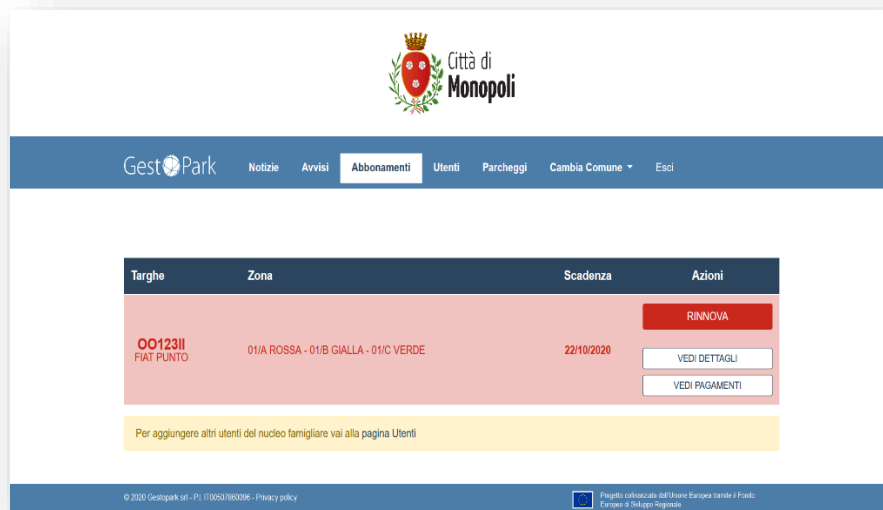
Città di
Monopoli

GestPark Notizie Avvisi Abbonamenti Utenti Parcheggi Cambia Comune Esci

| Targhe | Zona | Scadenza | Azioni |
|---|---|---|---|
| OO123II FIAT PUNTO | 01/A ROSSA - 01/B GIALLA - 01/C VERDE | 22/10/2020 | RINNOVA VEDI DETTAGLI VEDI PAGAMENTI |

Per aggiungere altri utenti del nucleo famigliare vai alla pagina Utenti

© 2020 Gestopark srl - P.I. IT00507860096 - Privacy policy

Progetto cofinanziato dall'Unione Europea tramite il Fondo Europeo di Sviluppo Regionale